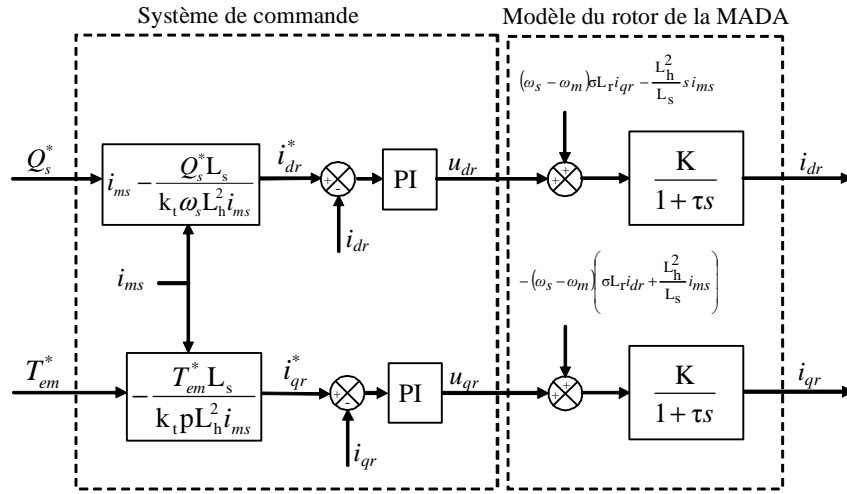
Système de commande

Modèle du rotor de la MADA

$Q_s^*$

$i_{ms} - \frac{Q_s^* L_s}{k_t \omega_s L_h^2 i_{ms}}$

$i_{dr}^*$

+

-

PI

$u_{dr}$

$i_{dr}$

$(\omega_s - \omega_m)\sigma L_r i_{qr} - \frac{L_h^2}{L_s} s i_{ms}$

+

+

$\frac{K}{1+\tau s}$

$i_{dr}$

$i_{ms}$

$-(\omega_s - \omega_m)\left(\sigma L_r i_{dr} + \frac{L_h^2}{L_s} i_{ms}\right)$

$T_{em}^*$

$-\frac{T_{em}^* L_s}{k_t p L_h^2 i_{ms}}$

$i_{qr}^*$

+

-

PI

$u_{qr}$

+

+

$\frac{K}{1+\tau s}$

$i_{qr}$

$i_{qr}$